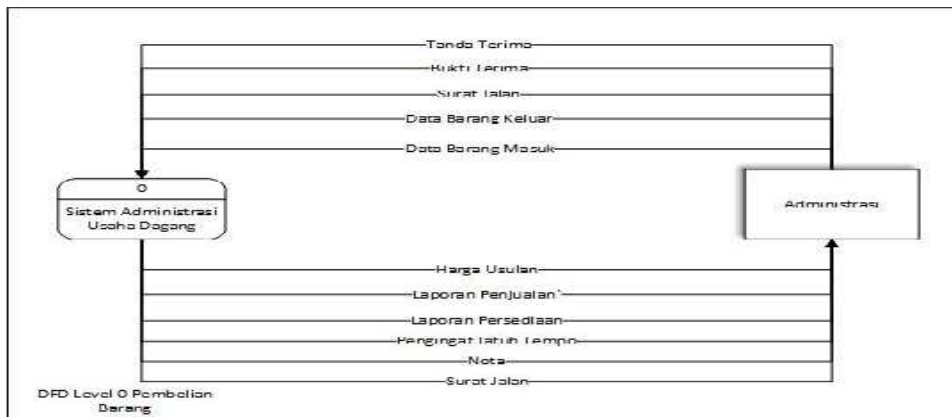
Tanda Terima
Bukti Terima
Surat Jalan
Data Barang Keluar
Data Barang Masuk

0
Sistem Administrasi Usaha Dagang

Administrasi

Harga Usulan
Laporan Penjualan`
Laporan Persediaan
Pengingat Jatuh Tempo
Nota
Surat Jalan

DFD Level 0 Pembelian Barang